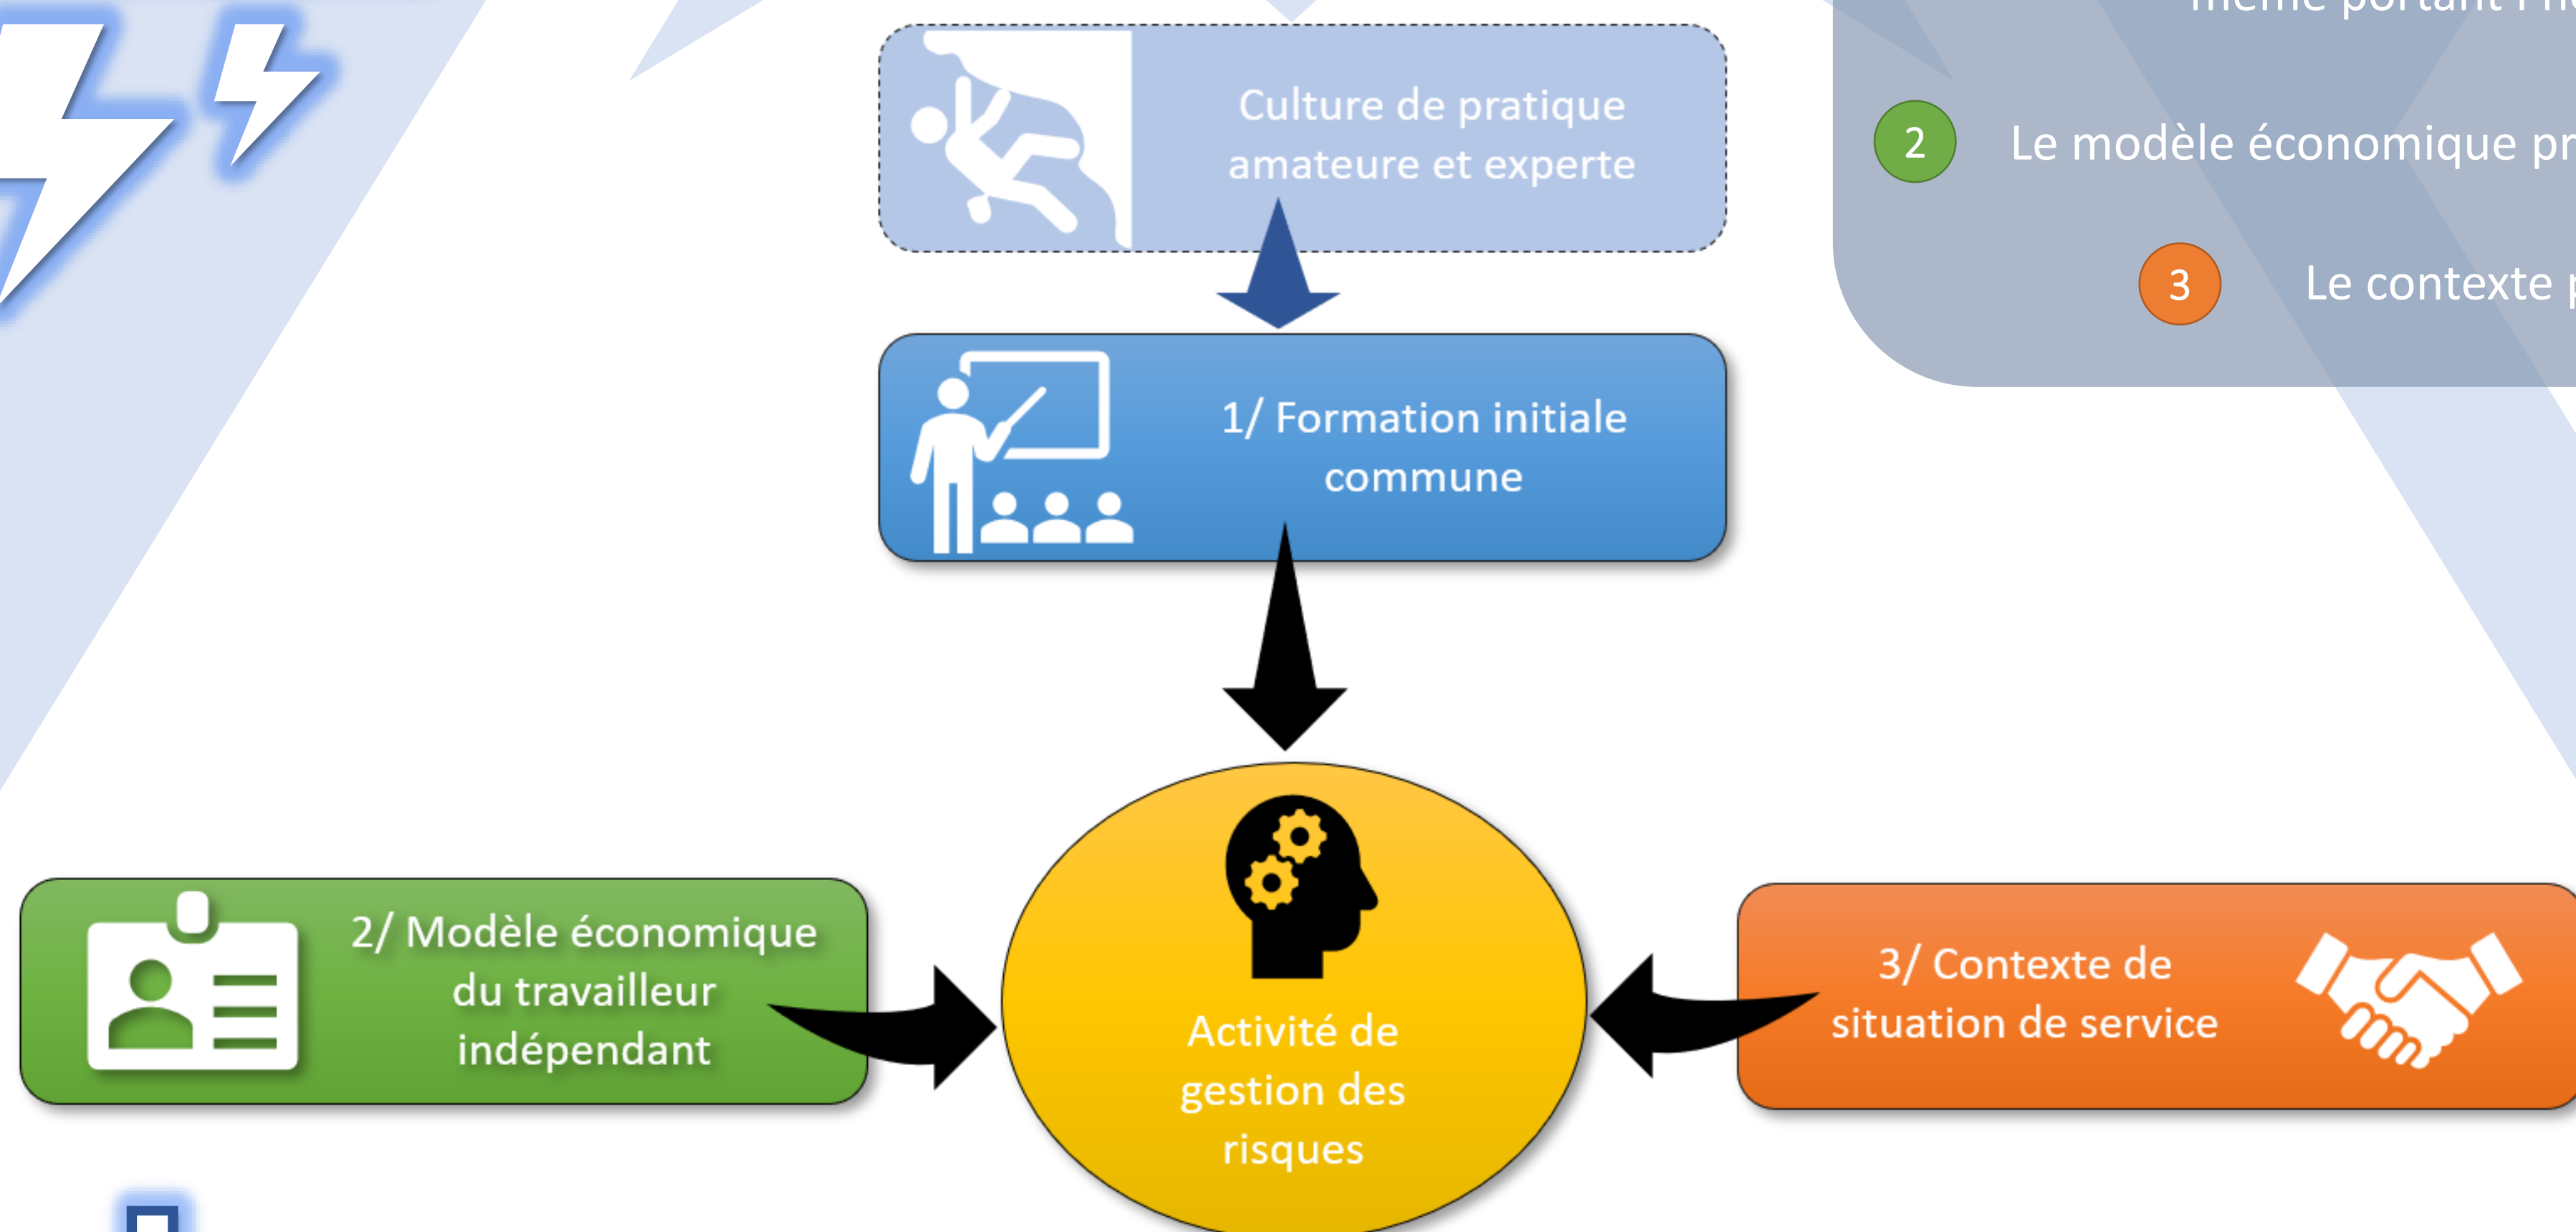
Culture de pratique amateure et experte

1/ Formation initiale commune

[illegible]

2 Le modèle économique pr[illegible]

3 Le contexte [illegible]

2/ Modèle économique du travailleur indépendant

Activité de gestion des risques

3/ Contexte de situation de service